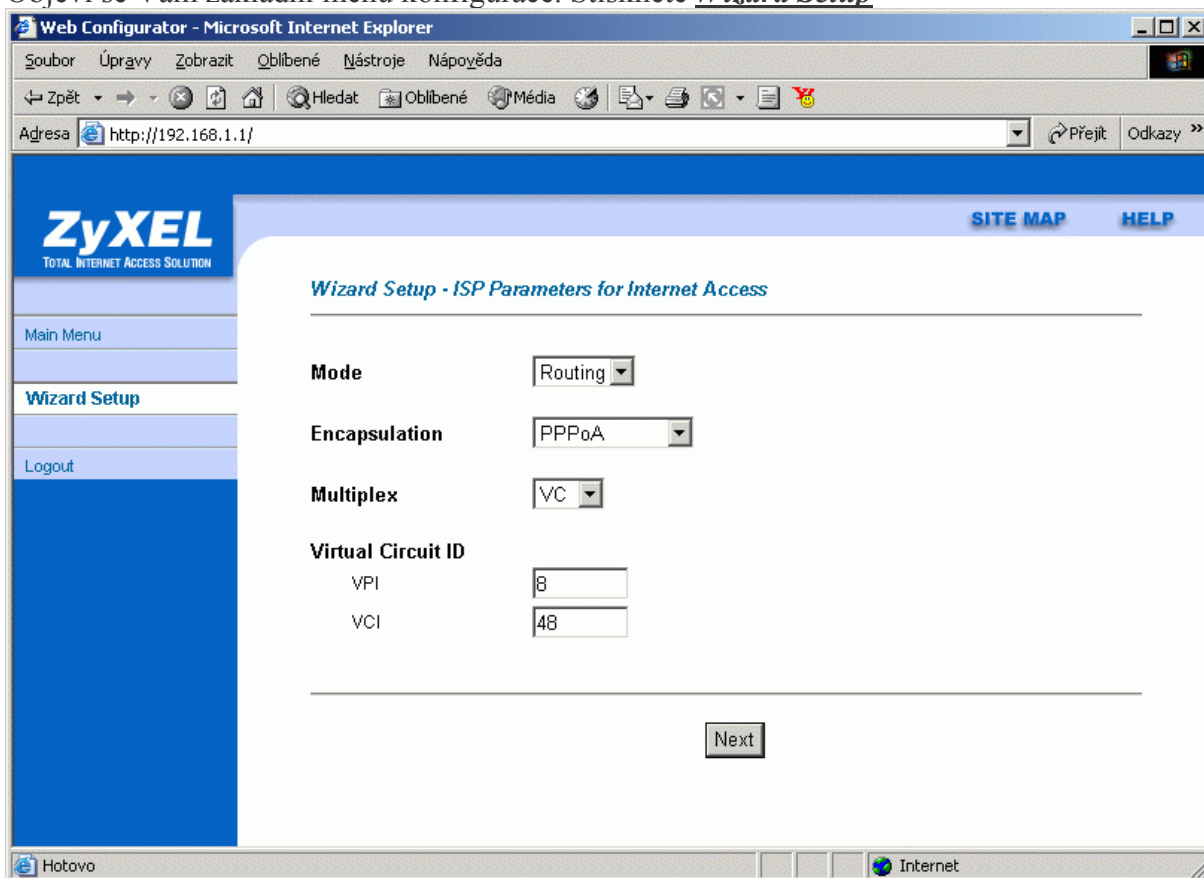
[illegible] Wizard Setup

Web Configurator - Microsoft Internet Explorer

Soubor Úpravy Zobrazit Oblíbené Nástroje Nápověda

Zpět Hledat Oblíbené Média

Adresa http://192.168.1.1/ Přejít Odkazy »

ZyXEL
TOTAL INTERNET ACCESS SOLUTION

SITE MAP HELP

Main Menu

Wizard Setup

Logout

Wizard Setup - ISP Parameters for Internet Access

Mode Routing

Encapsulation PPPoA

Multiplex VC

Virtual Circuit ID
VPI 8
VCI 48

Next

Hotovo Internet